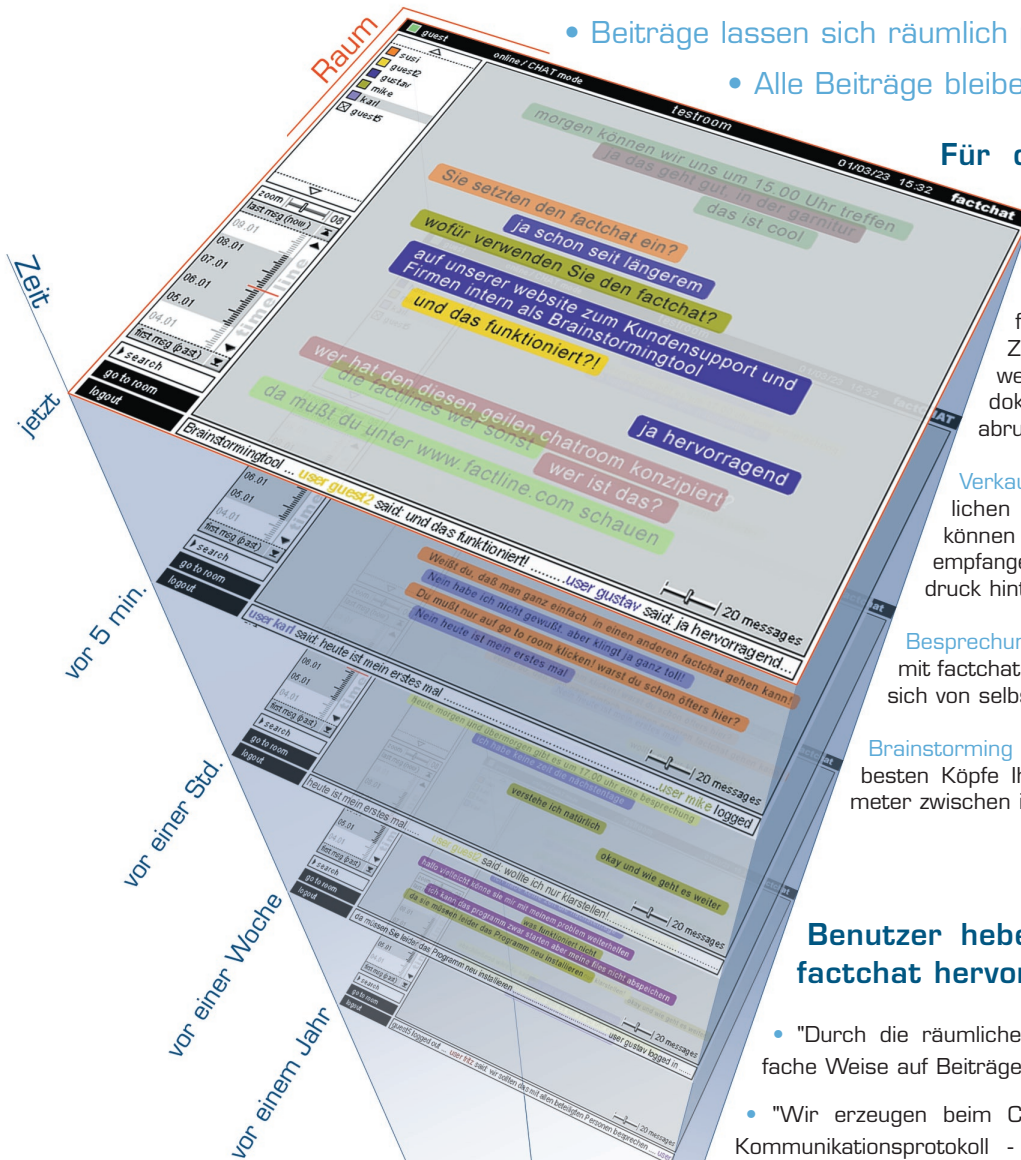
• Beiträge lassen sich räumlich

• Alle Beiträge bleibe

Für d

Raum

Zeit

jetzt

vor 5 min.

vor einer Std.

vor einer Woche

vor einem Jahr

guest

online / CHAT mode

testroom

01/03/23 15:32 factchat

susi
guest2
gustav
mike
karl
guest5

zoom
last msg (now)
08
09.01
08.01
07.01
06.01
05.01
04.01
first msg (past)
search
go to room
logout

morgen können wir uns um 15.00 Uhr treffen
ja das geht gut, in der garnitur
das ist cool
Sie setzten den factchat ein?
ja schon seit längerem
wofür verwenden Sie den factchat?
auf unserer website zum Kundensupport und Firmen intern als Brainstormingtool
und das funktioniert?!
wer hat den diesen geilen chatroom konzipiert?
die factlines wer sonst
ja hervorragend
wer ist das?
da mußt du unter www.factline.com schauen

Brainstormingtool ... user guest2 said: und das funktioniert! .........user gustav said: ja hervorragend...
20 messages

Weißt du, daß man ganz einfach in einen anderen factchat gehen kann!
Nein habe ich nicht gewußt, aber klingt ja ganz toll!
Du mußt nur auf go to room klicken! warst du schon öfters hier?
Nein heute ist mein erstes mal

user karl said: heute ist mein erstes mal .........
20 messages

heute morgen und übermorgen gibt es um 17:00 uhr eine besprechung
verstehe ich natürlich
user mike logged
heute ist mein erstes mal ....
okay und wie gehts es weiter
said: wollte ich nur klarstellen! ...
20 messages
hallo vielleicht könnte sie mir mit meinem problem weiterhelfen
ich kann das programm zwar starten aber meine files nicht abspeichern
da sie müssen leider das Programm neu installieren
da müssen Sie leider das Programm neu installieren
20 messages
user gustav logged in
guest3 logged out ... user 
20 messages

f
Z
we
dok
abru

Verkau
lichen
können
empfange
druck hint

Besprechun
mit factchat
sich von selbs

Brainstorming
besten Köpfe Ih
meter zwischen i

Benutzer hebe
factchat hervor

• "Durch die räumliche
fache Weise auf Beiträge

• "Wir erzeugen beim C
Kommunikationsprotokoll -